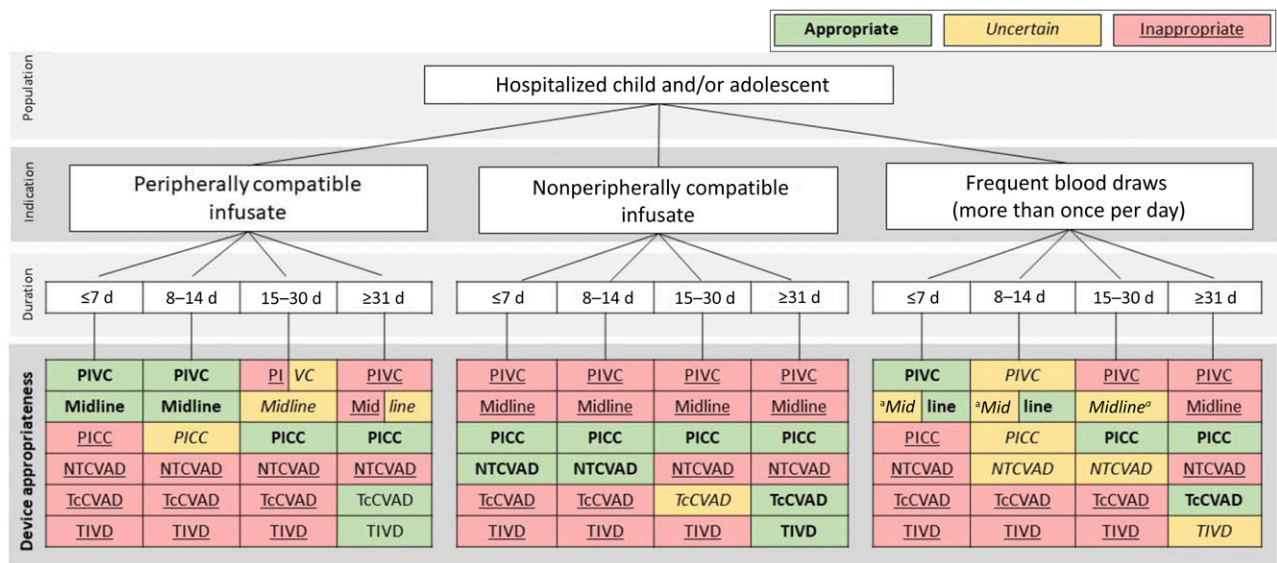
Appropriate | Uncertain | Inappropriate

Population

Hospitalized child and/or adolescent

Indication

Peripherally compatible infusate

Nonperipherally compatible infusate

Frequent blood draws (more than once per day)

Duration

| ≤7 d | 8–14 d | 15–30 d | ≥31 d |
|---|---|---|---|
| PIVC | PIVC | PI VC | PIVC |
| Midline | Midline | Midline | Mid line |
| PICC | PICC | PICC | PICC |
| NTCVAD | NTCVAD | NTCVAD | NTCVAD |
| TcCVAD | TcCVAD | TcCVAD | TcCVAD |
| TIVD | TIVD | TIVD | TIVD |

| ≤7 d | 8–14 d | 15–30 d | ≥31 d |
|---|---|---|---|
| PIVC | PIVC | PIVC | PIVC |
| Midline | Midline | Midline | Midline |
| PICC | PICC | PICC | PICC |
| NTCVAD | NTCVAD | NTCVAD | NTCVAD |
| TcCVAD | TcCVAD | TcCVAD | TcCVAD |
| TIVD | TIVD | TIVD | TIVD |

| ≤7 d | 8–14 d | 15–30 d | ≥31 d |
|---|---|---|---|
| PIVC | PIVC | PIVC | PIVC |
| $^a$Mid line | $^a$Mid line | Midline$^a$ | Midline |
| PICC | PICC | PICC | PICC |
| NTCVAD | NTCVAD | NTCVAD | NTCVAD |
| TcCVAD | TcCVAD | TcCVAD | TcCVAD |
| TIVD | TIVD | TIVD | TIVD |

Device appropriateness